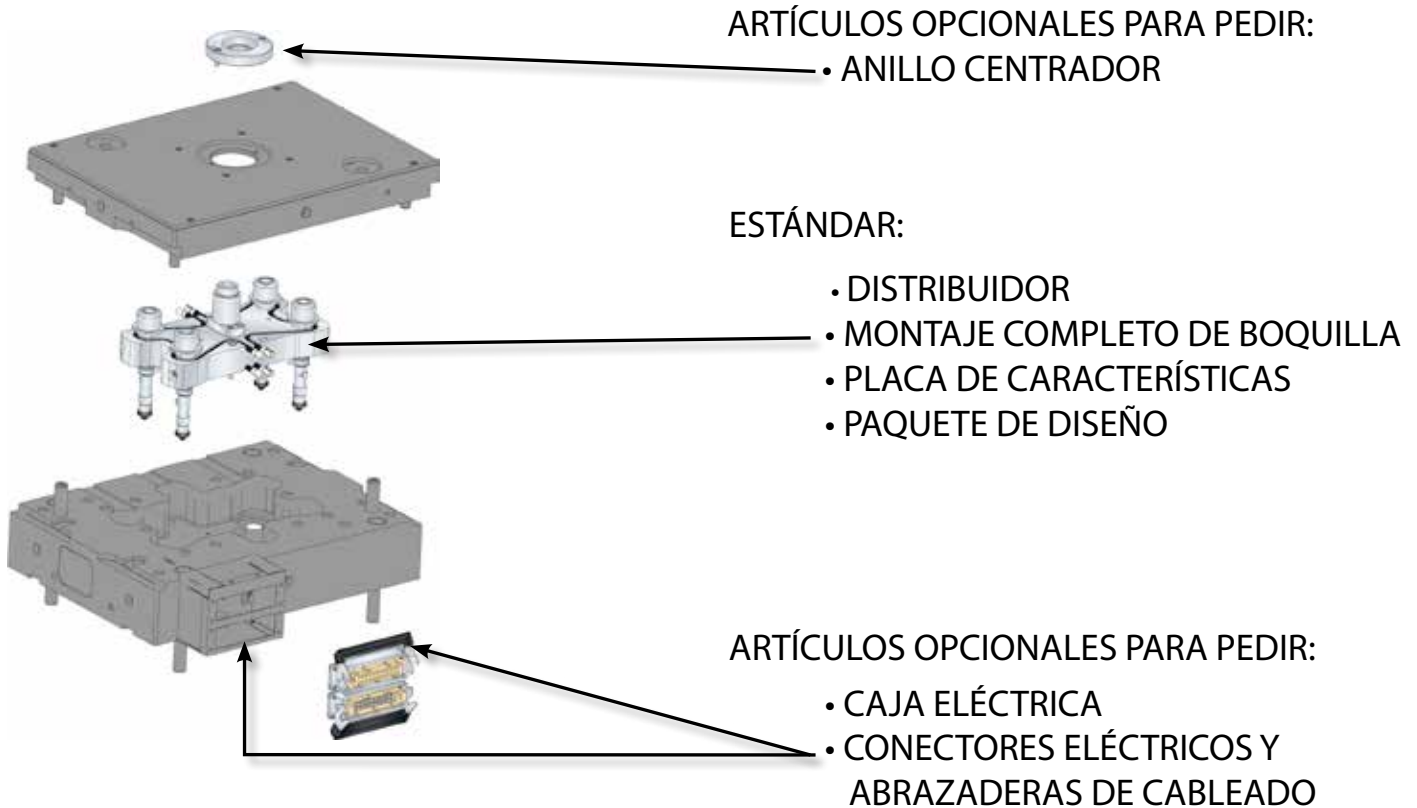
ARTÍCULOS OPCIONALES PARA PEDIR:
• ANILLO CENTRADOR

ESTÁNDAR:

• DISTRIBUIDOR
• MONTAJE COMPLETO DE BOQUILLA
• PLACA DE CARACTERÍSTICAS
• PAQUETE DE DISEÑO

ARTÍCULOS OPCIONALES PARA PEDIR:

• CAJA ELÉCTRICA
• CONECTORES ELÉCTRICOS Y ABRAZADERAS DE CABLEADO